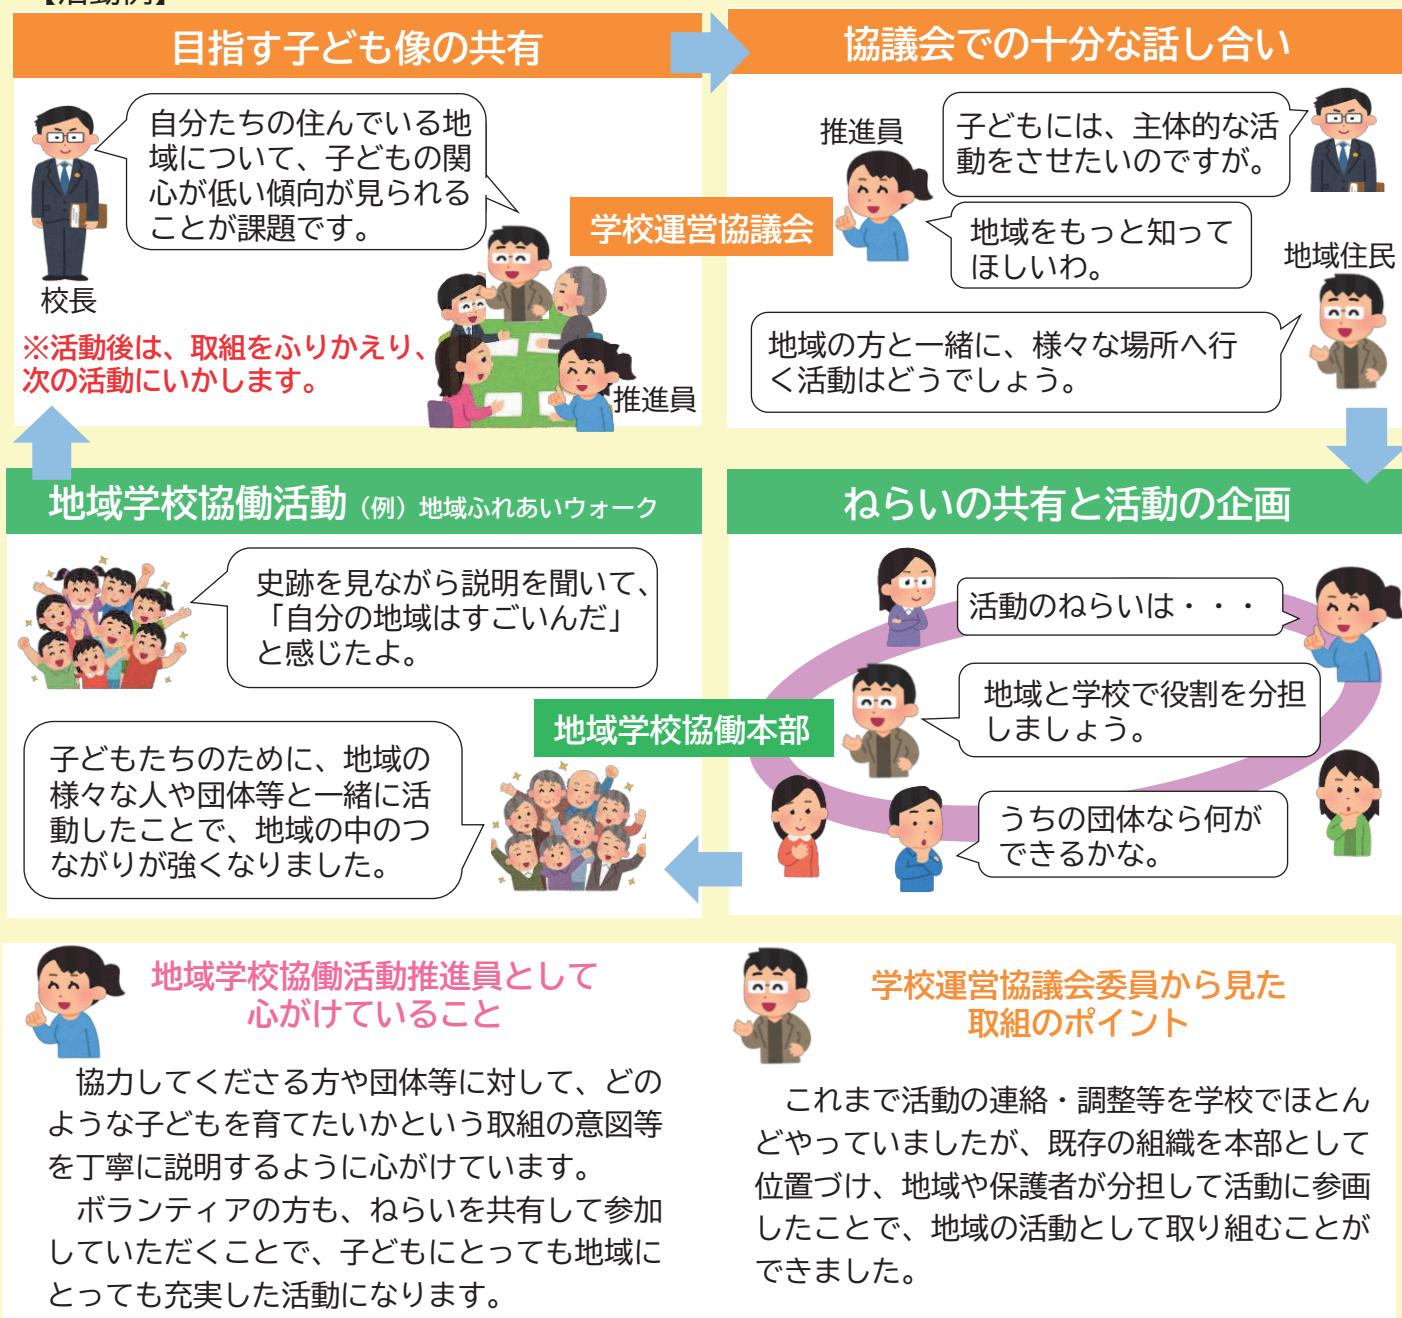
目指す子ども像の共有

自分たちの住んでいる地域について、子どもの関心が低い傾向が見られることが課題です。

校長

学校運営協議会

※活動後は、取組をふりかえり、次の活動にいかします。

推進員

協議会での十分な話し合い

推進員

子どもには、主体的な活動をさせたいのですが。

地域をもっと知ってほしいわ。

地域住民

地域の方と一緒に、様々な場所へ行く活動はどうでしょう。

地域学校協働活動（例）地域ふれあいウォーク

史跡を見ながら説明を聞いて、「自分の地域はすごいんだ」と感じたよ。

地域学校協働本部

子どもたちのために、地域の様々な人や団体等と一緒に活動したことで、地域の中のつながりが強くなりました。

ねらいの共有と活動の企画

活動のねらいは・・・

地域と学校で役割を分担しましょう。

うちの団体なら何ができるかな。

地域学校協働活動推進員として心がけていること

協力してくださる方や団体等に対して、どのような子どもを育てたいかという取組の意図等を丁寧に説明するように心がけています。

ボランティアの方も、ねらいを共有して参加していただくことで、子どもにとっても地域にとっても充実した活動になります。

学校運営協議会委員から見た取組のポイント

これまで活動の連絡・調整等を学校でほとんどやっていましたが、既存の組織を本部として位置づけ、地域や保護者が分担して活動に参画したことで、地域の活動として取り組むことができました。